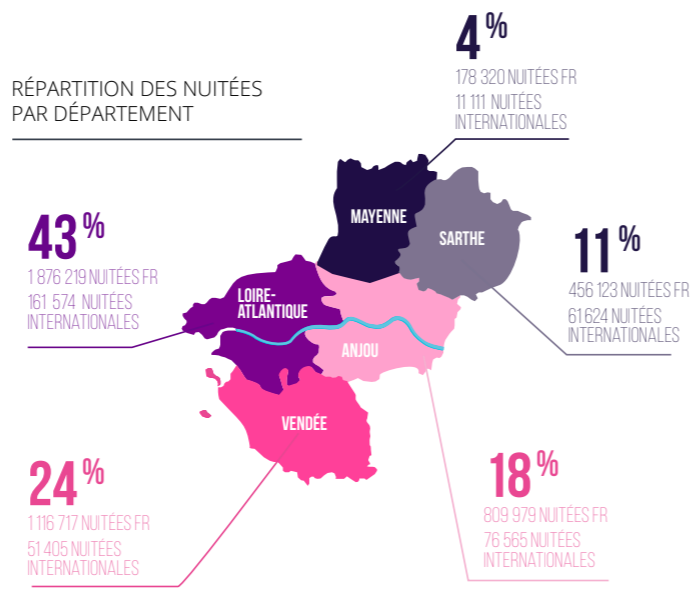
RÉPARTITION DES NUITÉES PAR DÉPARTEMENT

4 %
178 320 NUITÉES FR
11 111 NUITÉES INTERNATIONALES

MAYENNE

SARTHE

11 %
456 123 NUITÉES FR
61 624 NUITÉES INTERNATIONALES

43 %
1 876 219 NUITÉES FR
161 574 NUITÉES INTERNATIONALES

LOIRE-ATLANTIQUE

ANJOU

VENDÉE

24 %
1 116 717 NUITÉES FR
51 405 NUITÉES INTERNATIONALES

18 %
809 979 NUITÉES FR
76 565 NUITÉES INTERNATIONALES